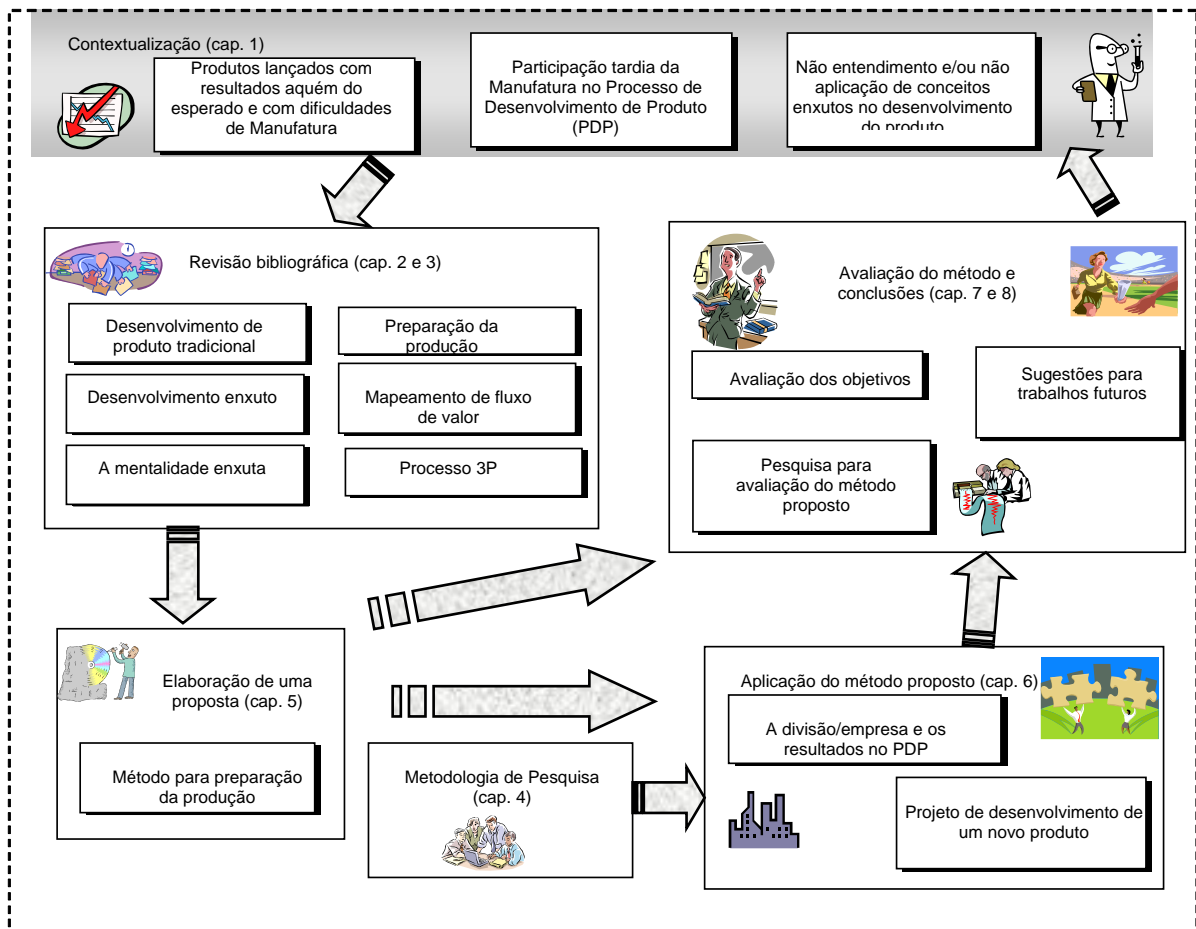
Contextualização (cap. 1)

Produtos lançados com resultados aquém do esperado e com dificuldades de Manufatura

Participação tardia da Manufatura no Processo de Desenvolvimento de Produto (PDP)

Não entendimento e/ou não aplicação de conceitos enxutos no desenvolvimento do produto

Revisão bibliográfica (cap. 2 e 3)

Desenvolvimento de produto tradicional

Preparação da produção

Desenvolvimento enxuto

Mapeamento de fluxo de valor

A mentalidade enxuta

Processo 3P

Avaliação do método e conclusões (cap. 7 e 8)

Avaliação dos objetivos

Sugestões para trabalhos futuros

Pesquisa para avaliação do método proposto

Elaboração de uma proposta (cap. 5)

Método para preparação da produção

Metodologia de Pesquisa (cap. 4)

Aplicação do método proposto (cap. 6)

A divisão/empresa e os resultados no PDP

Projeto de desenvolvimento de um novo produto